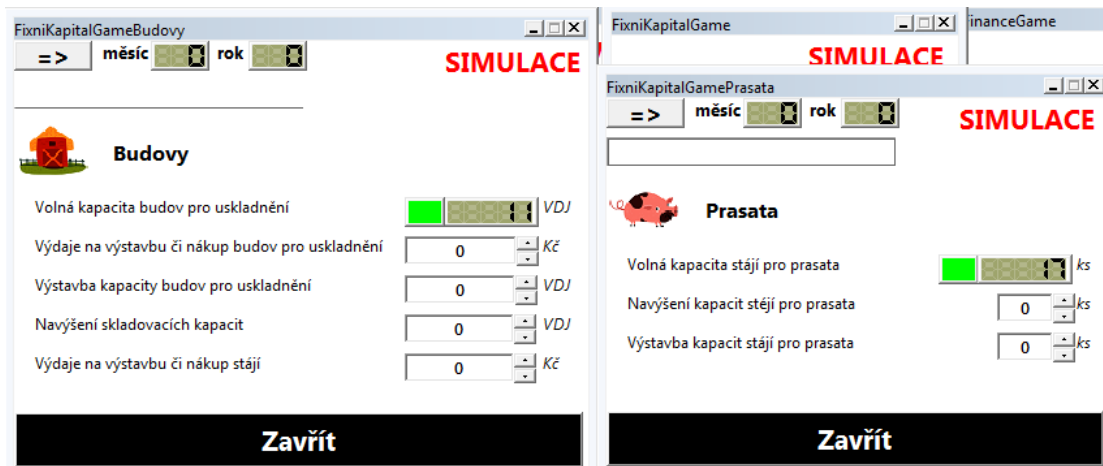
FixniKapitalGameBudovy

=> měsíc 0 rok 0

SIMULACE

Budovy

Volná kapacita budov pro uskladnění 1 VDJ

Výdaje na výstavbu či nákup budov pro uskladnění 0 Kč

Výstavba kapacity budov pro uskladnění 0 VDJ

Navýšení skladovacích kapacit 0 VDJ

Výdaje na výstavbu či nákup stájí 0 Kč

Zavřít

FixniKapitalGame

SIMULACE

inanceGame

FixniKapitalGamePrasata

=> měsíc 0 rok 0

SIMULACE

Prasata

Volná kapacita stájí pro prasata 7 ks

Navýšení kapacit stéjí pro prasata 0 ks

Výstavba kapacit stájí pro prasata 0 ks

Zavřít